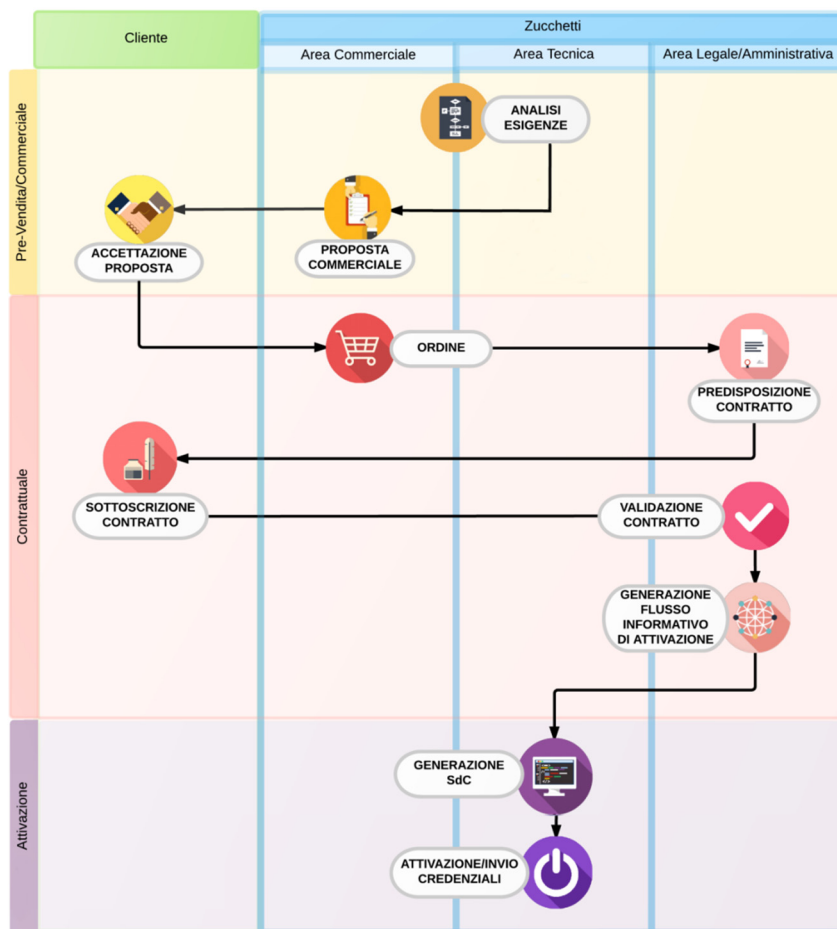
Cliente

Zucchetti

Area Commerciale

Area Tecnica

Area Legale/Amministrativa

Pre-Vendita/Commerciale

ANALISI ESIGENZE

ACCETTAZIONE PROPOSTA

PROPOSTA COMMERCIALE

Contrattuale

ORDINE

PREDISPOSIZIONE CONTRATTO

SOTTOSCRIZIONE CONTRATTO

VALIDAZIONE CONTRATTO

GENERAZIONE FLUSSO INFORMATIVO DI ATTIVAZIONE

Attivazione

GENERAZIONE SdC

ATTIVAZIONE/INVIO CREDENZIALI